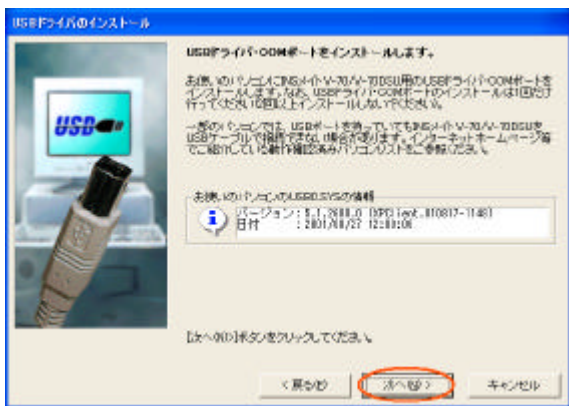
USBドライバのインストール

USBドライバ・COMポートをインストールします。

お使いのパソコンにINSメイトV-70/V-70DSU用のUSBドライバ・COMポートをインストールします。なお、USBドライバ・COMポートのインストールは1回だけ行ってください(2回目以上インストールしないでください)。

一部のパソコンでは、USBポートを持っていてもINSメイトV-70/V-70DSUをUSBケーブルで接続できない場合があります。インターネットホームページ等でご紹介している動作確認済みパソコンリストをご参照ください。

お使いのパソコンのUSBD.SYSの情報
バージョン：5.1.2600.0 (XPClient.010817-1148)
日付　　　：2001/08/27 12:00:00

USB

[次へ(N)]ボタンをクリックしてください。

< 戻る(B)　次へ(N) >　キャンセル